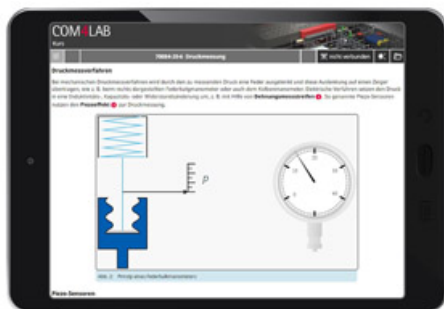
COM4LAB

Kurs

7BBB4-2H4: Druckmessung

Nicht verbunden

Druckmessverfahren

Bei mechanischen Druckmessverfahren wird durch den zu messenden Druck eine Feder ausgelenkt und diese Auslenkung auf einen Zeiger übertragen, wie z. B. beim rechts dargestellten Federbalgmanometer oder auch dem Kolbenmanometer. Elektrische Verfahren setzen den Druck in eine Induktivitäts-, Kapazitäts- oder Widerstandsänderung um, z. B. mit Hilfe von Dehnungsmessstreifen. So genannte Piezo-Sensoren nutzen den Piezoeffekt zur Druckmessung.

$p$

Abb. 2: Prinzip eines Federbalkmanometers

Piezo-Sensoren